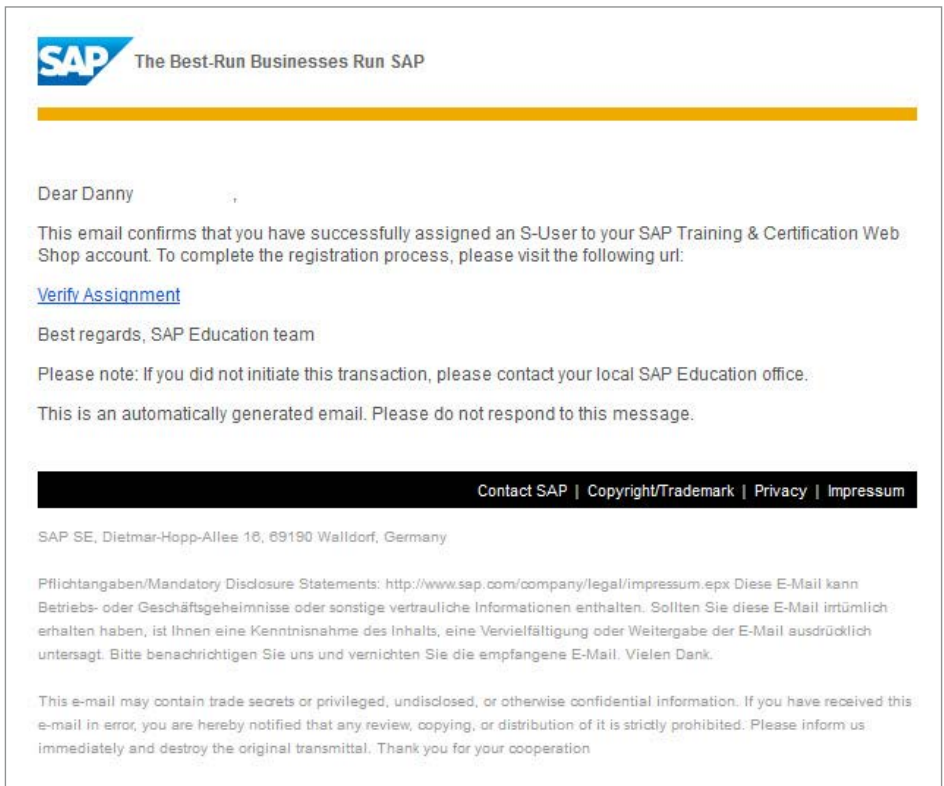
SAP The Best-Run Businesses Run SAP

Dear Danny ,

This email confirms that you have successfully assigned an S-User to your SAP Training & Certification Web Shop account. To complete the registration process, please visit the following url:

Verify Assignment

Best regards, SAP Education team

Please note: If you did not initiate this transaction, please contact your local SAP Education office.

This is an automatically generated email. Please do not respond to this message.

Contact SAP | Copyright/Trademark | Privacy | Impressum

SAP SE, Dietmar-Hopp-Allee 16, 69190 Walldorf, Germany

Pflichtangaben/Mandatory Disclosure Statements: http://www.sap.com/company/legal/impressum.epx Diese E-Mail kann Betriebs- oder Geschäftsgeheimnisse oder sonstige vertrauliche Informationen enthalten. Sollten Sie diese E-Mail irrtümlich erhalten haben, ist Ihnen eine Kenntnisnahme des Inhalts, eine Vervielfältigung oder Weitergabe der E-Mail ausdrücklich untersagt. Bitte benachrichtigen Sie uns und vernichten Sie die empfangene E-Mail. Vielen Dank.

This e-mail may contain trade secrets or privileged, undisclosed, or otherwise confidential information. If you have received this e-mail in error, you are hereby notified that any review, copying, or distribution of it is strictly prohibited. Please inform us immediately and destroy the original transmittal. Thank you for your cooperation